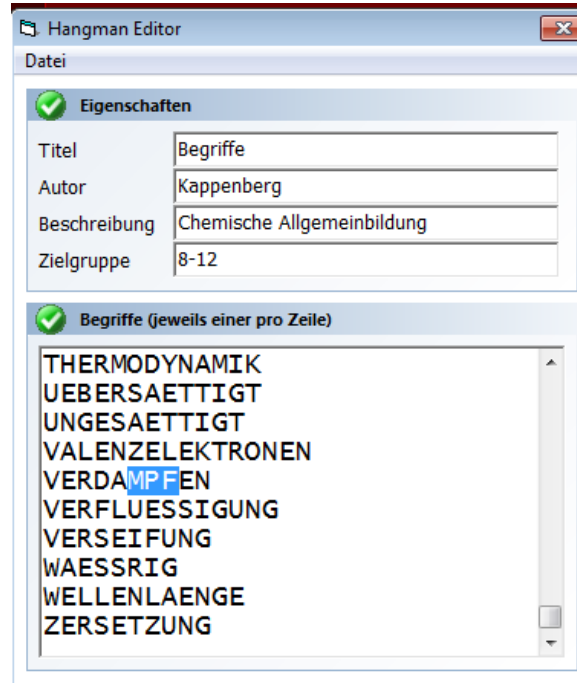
Hangman Editor
Datei

Eigenschaften

Titel Begriffe
Autor Kappenberg
Beschreibung Chemische Allgemeinbildung
Zielgruppe 8-12

Begriffe (jeweils einer pro Zeile)

THERMODYNAMIK
UEBERSAETTIGT
UNGESAETTIGT
VALENZELEKTRONEN
VERDAMPFEN
VERFLUESSIGUNG
VERSEIFUNG
WAESSRIG
WELLENLAENGE
ZERSETZUNG